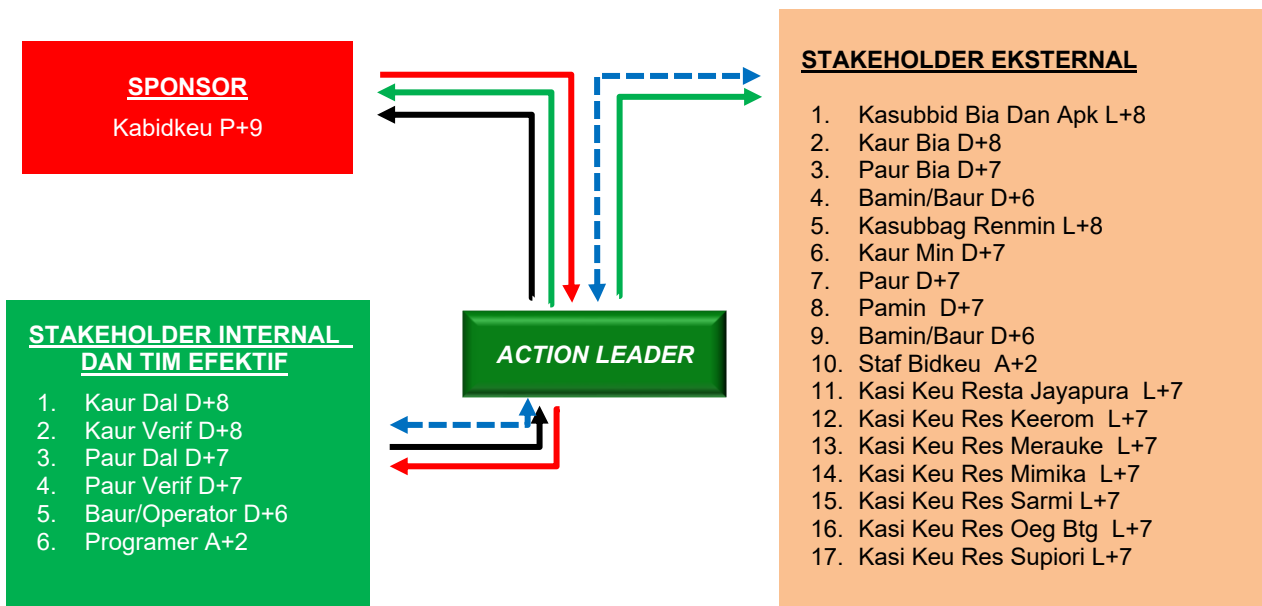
SPONSOR
Kabidkeu P+9

STAKEHOLDER EKSTERNAL

1. Kasubbid Bia Dan Apk L+8
2. Kaur Bia D+8
3. Paur Bia D+7
4. Bamin/Baur D+6
5. Kasubbag Renmin L+8
6. Kaur Min D+7
7. Paur D+7
8. Pamin D+7
9. Bamin/Baur D+6
10. Staf Bidkeu A+2
11. Kasi Keu Resta Jayapura L+7
12. Kasi Keu Res Keerom L+7
13. Kasi Keu Res Merauke L+7
14. Kasi Keu Res Mimika L+7
15. Kasi Keu Res Sarmi L+7
16. Kasi Keu Res Oeg Btg L+7
17. Kasi Keu Res Supiori L+7

ACTION LEADER

STAKEHOLDER INTERNAL DAN TIM EFEKTIF

1. Kaur Dal D+8
2. Kaur Verif D+8
3. Paur Dal D+7
4. Paur Verif D+7
5. Baur/Operator D+6
6. Programer A+2